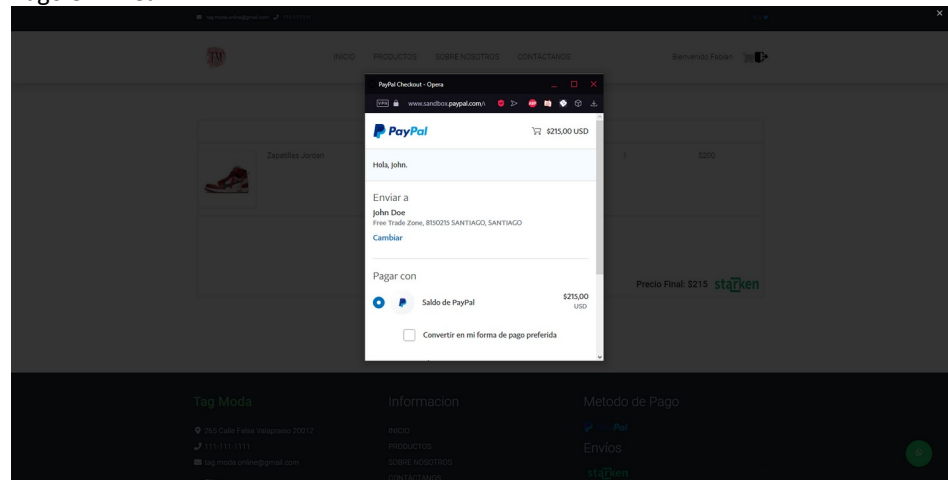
INICIO PRODUCTOS SOBRE NOSOTROS CONTACTANOS

Bienvenido Fabian

PayPal Checkout - Opera

www.sandbox.paypal.com/

PayPal

$215,00 USD

Hola, John.

Enviar a

John Doe

Free Trade Zone, 8150215 SANTIAGO, SANTIAGO

Cambiar

Pagar con

Saldo de PayPal

$215,00 USD

Convertir en mi forma de pago preferida

Zapatillas Jordan

1

$200

Precio Final: $215 starken

Tag Moda

765 Calle Falsa Valaparaiso 20012

111-111-1111

tag.moda.online@gmail.com

Informacion

INICIO

PRODUCTOS

SOBRE NOSOTROS

CONTACTANOS

Metodo de Pago

Envios

starken